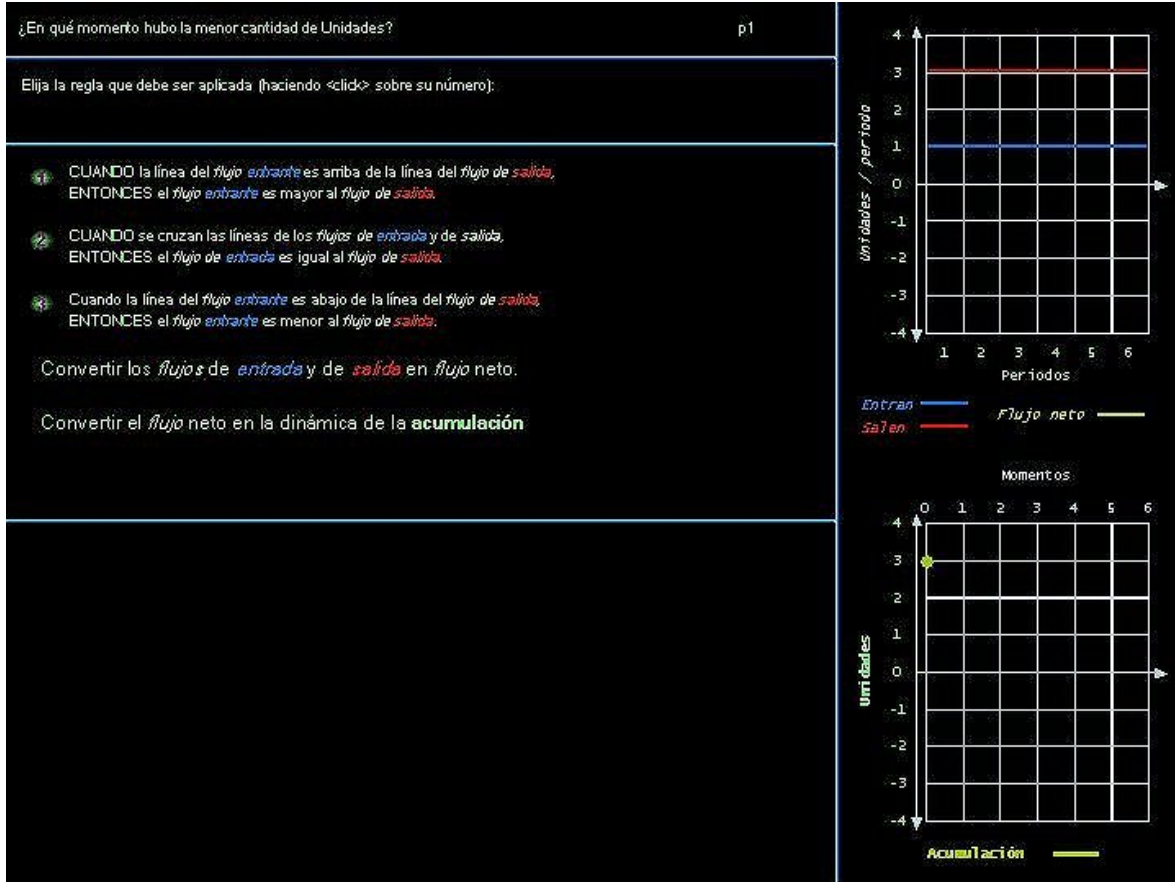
¿En qué momento hubo la menor cantidad de Unidades?

p1

Elija la regla que debe ser aplicada (haciendo <click> sobre su número):

1 CUANDO la línea del *flujo entrante* es arriba de la línea del *flujo de salida*, ENTONCES el *flujo entrante* es mayor al *flujo de salida*.

2 CUANDO se cruzan las líneas de los *flujos de entrada* y de *salida*, ENTONCES el *flujo de entrada* es igual al *flujo de salida*.

3 Cuando la línea del *flujo entrante* es abajo de la línea del *flujo de salida*, ENTONCES el *flujo entrante* es menor al *flujo de salida*.

Convertir los *flujos* de *entrada* y de *salida* en *flujo* neto.

Convertir el *flujo* neto en la dinámica de la **acumulación**

Unidades / periodo

4
3
2
1
0
-1
-2
-3
-4

1 2 3 4 5 6
Periodos

Entran
Salen
Flujo neto

Momentos
0 1 2 3 4 5 6

Unidades

4
3
2
1
0
-1
-2
-3
-4

Acumulación